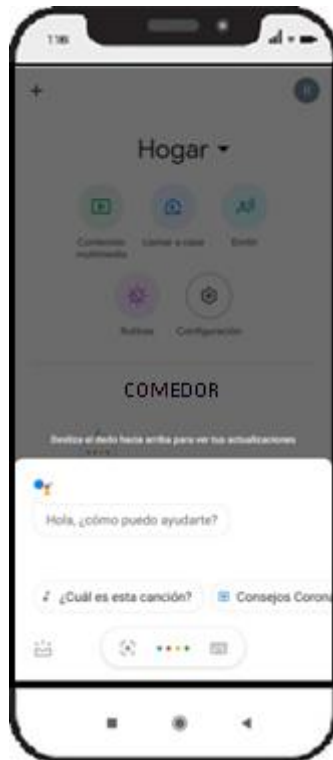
1:38

+

Hogar

Contenido multimedia

Llamar a casa

Emitir

Rutinas

Configuración

COMEDOR

Desliza el dedo hacia arriba para ver tus actualizaciones

Hola, ¿cómo puedo ayudarte?

¿Cuál es esta canción?

Consejos Corona